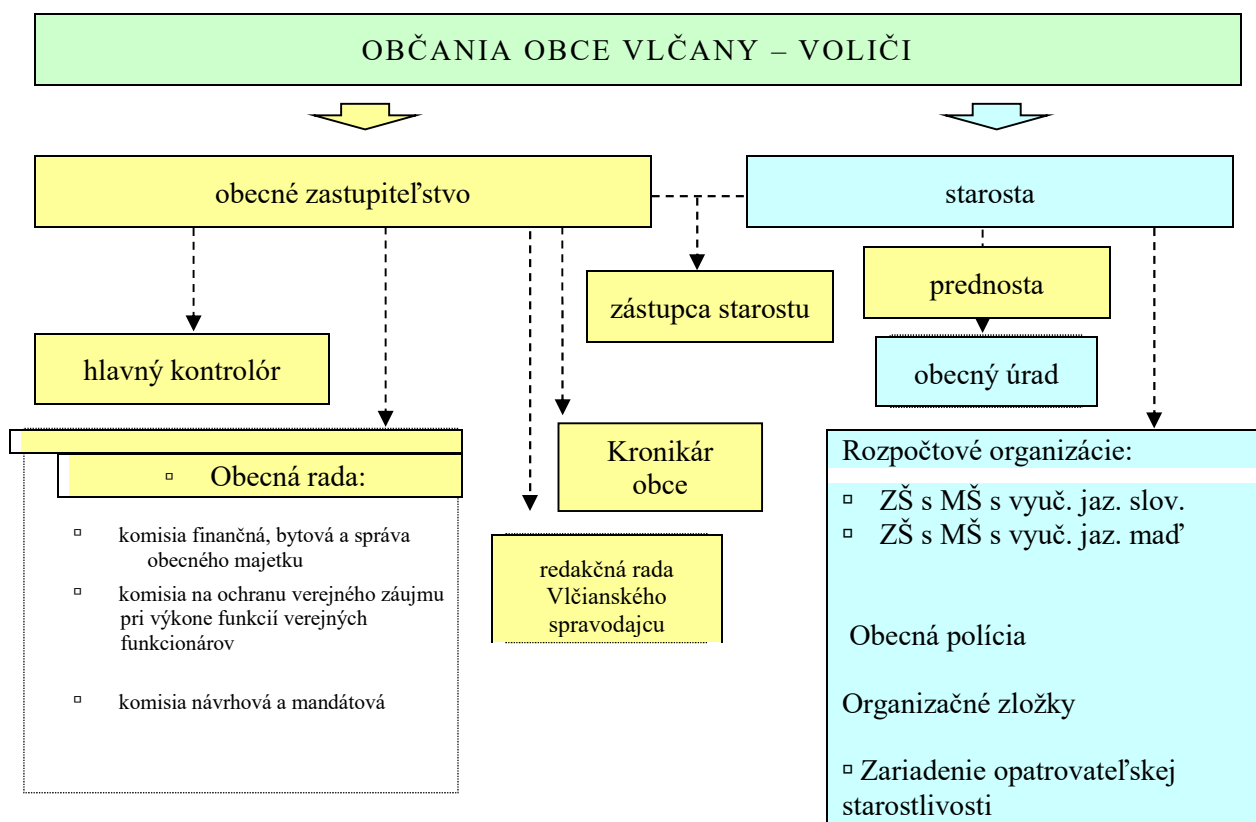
OBČANIA OBCE VLČANY – VOLIČI

obecné zastupiteľstvo

starosta

zástupca starostu

prednosta

obecný úrad

hlavný kontrolór

▫ Obecná rada:

▫ komisia finančná, bytová a správa obecného majetku

▫ komisia na ochranu verejného záujmu pri výkone funkcií verejných funkcionárov

▫ komisia návrhová a mandátová

Kronikár obce

redakčná rada Vlčianského spravodajcu

Rozpočtové organizácie:

▫ ZŠ s MŠ s vyuč. jaz. slov.
▫ ZŠ s MŠ s vyuč. jaz. maď

Obecná polícia

Organizačné zložky

▫ Zariadenie opatrovateľskej starostlivosti